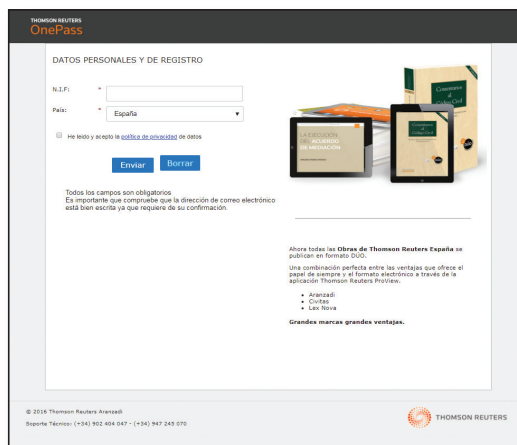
THOMSON REUTERS
OnePass

DATOS PERSONALES Y DE REGISTRO

N.I.F: *

País: * España

He leído y acepto la política de privacidad de datos

Enviar Borrar

Todos los campos son obligatorios
Es importante que compruebe que la dirección de correo electrónico está bien escrita ya que requiere de su confirmación.

LA EJECUCIÓN DEL ACUERDO DE MEDIACIÓN

Comentarios al Código Civil

DÚO

Ahora todas las Obras de Thomson Reuters España se publican en formato DÚO.

Una combinación perfecta entre las ventajas que ofrece el papel de siempre y el formato electrónico a través de la aplicación Thomson Reuters ProView.

• Aranzadi
• Civitas
• Lex Nova

Grandes marcas grandes ventajas.

© 2016 Thomson Reuters Aranzadi
Soporte Técnico: (+34) 902 404 047 - (+34) 947 245 070

THOMSON REUTERS